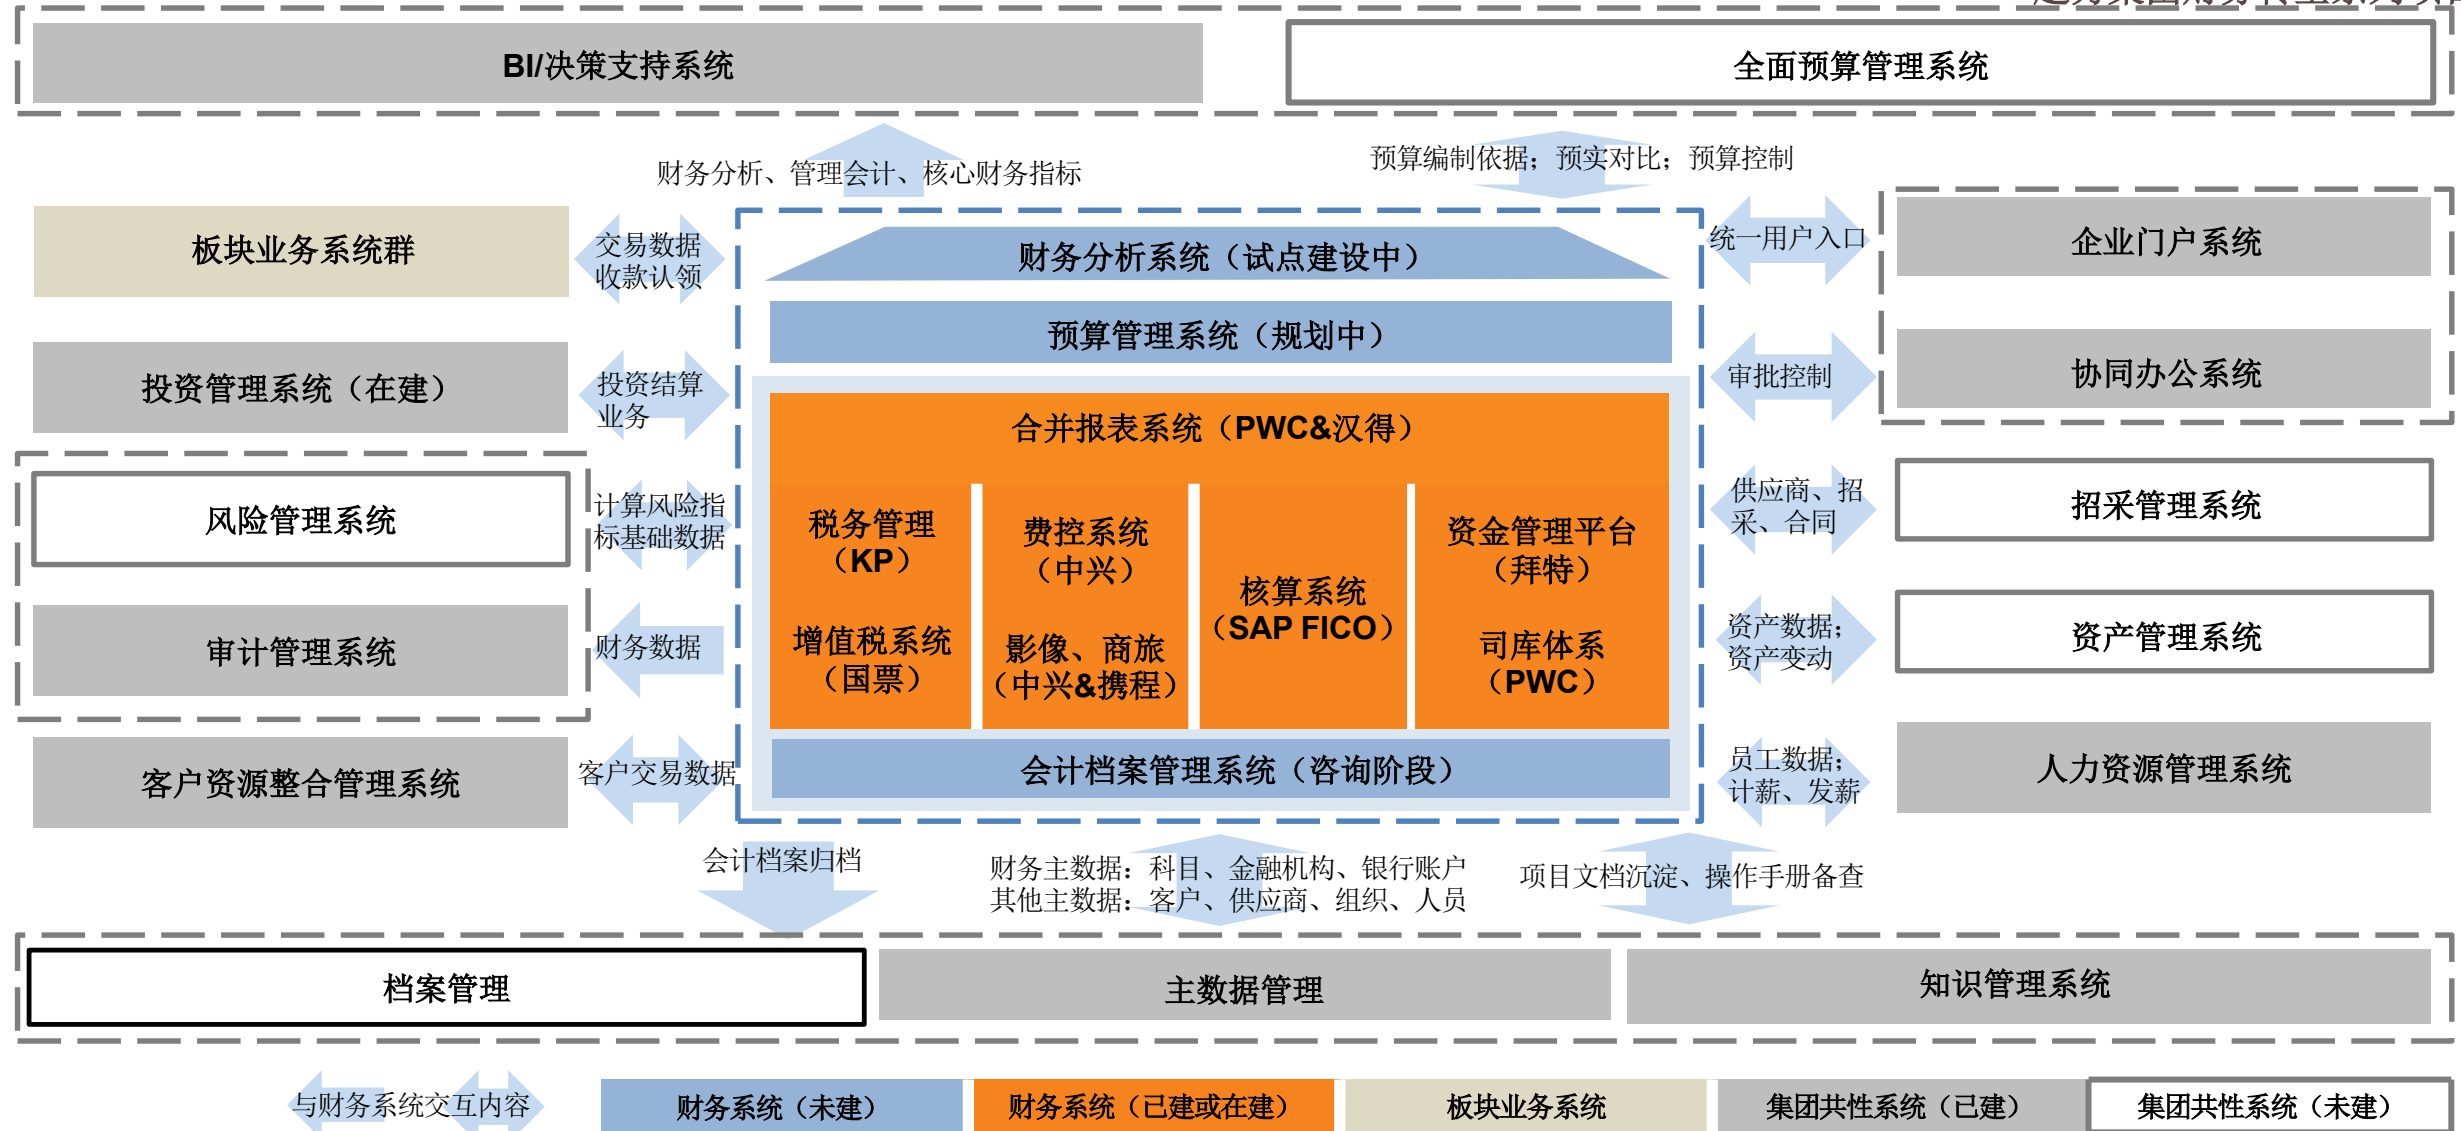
BI/决策支持系统

全面预算管理系统

财务分析、管理会计、核心财务指标

预算编制依据；预实对比；预算控制

板块业务系统群

交易数据
收款认领

财务分析系统（试点建设中）

统一用户入口

企业门户系统

预算管理系统（规划中）

投资管理系统（在建）

投资结算
业务

审批控制

协同办公系统

合并报表系统（PWC&汉得）

风险管理系统

计算风险指标基础数据

税务管理
（KP）

增值税系统
（国票）

费控系统
（中兴）

影像、商旅
（中兴&携程）

核算系统
（SAP FICO）

资金管理平台
（拜特）

司库体系
（PWC）

供应商、招采、合同

招采管理系统

审计管理系统

财务数据

资产数据；资产变动

资产管理系统

客户资源整合管理系统

客户交易数据

会计档案管理系统（咨询阶段）

员工数据；计薪、发薪

人力资源管理系统

会计档案归档

财务主数据：科目、金融机构、银行账户
其他主数据：客户、供应商、组织、人员

项目文档沉淀、操作手册备查

档案管理

主数据管理

知识管理系统

与财务系统交互内容

财务系统（未建）

财务系统（已建或在建）

板块业务系统

集团共性系统（已建）

集团共性系统（未建）